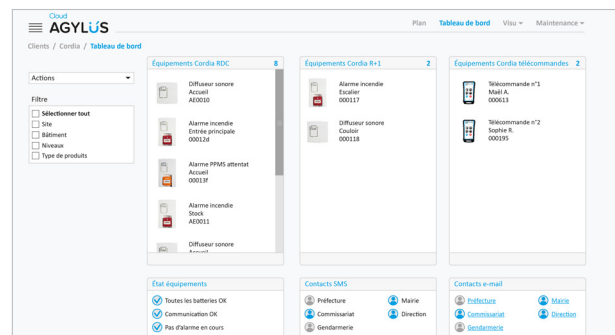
Cloud
AGYLUS

Plan Tableau de bord Visu ▾ Maintenance ▾

Clients / Cordia / Tableau de bord

Actions

Filtre
Sélectionner tout
Site
Bâtiment
Niveaux
Type de produits

Équipements Cordia RDC 8
Diffuseur sonore
Accueil
AE0010

Alarme incendie
Entrée principale
00012d

Alarme PPMS attentat
Accueil
00013f

Alarme incendie
Stock
AE0011

Diffuseur sonore

Équipements Cordia R+1 2
Alarme incendie
Escalier
000117

Diffuseur sonore
Couloir
000118

Équipements Cordia télécommandes 2
Télécommande n°1
Maël A.
000613

Télécommande n°2
Sophie R.
000195

État équipements
Toutes les batteries OK
Communication OK
Pas d'alarme en cours

Contacts SMS
Préfecture
Mairie
Commissariat
Direction
Gendarmerie

Contacts e-mail
Préfecture
Mairie
Commissariat
Direction
Gendarmerie